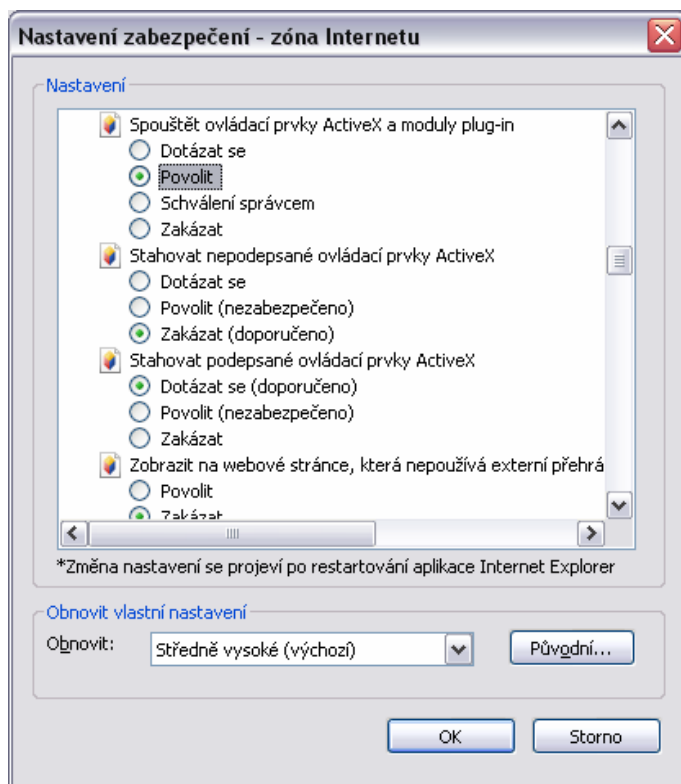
Nastavení zabezpečení - zóna Internetu

Nastavení

Spouštět ovládací prvky ActiveX a moduly plug-in
Dotázat se
Povolit
Schválení správcem
Zakázat
Stahovat nepodepsané ovládací prvky ActiveX
Dotázat se
Povolit (nezabezpečeno)
Zakázat (doporučeno)
Stahovat podepsané ovládací prvky ActiveX
Dotázat se (doporučeno)
Povolit (nezabezpečeno)
Zakázat
Zobrazit na webové stránce, která nepoužívá externí přehrá
Povolit
Zakázat

*Změna nastavení se projeví po restartování aplikace Internet Explorer

Obnovit vlastní nastavení
Obnovit: Středně vysoké (výchozí)
Původní...

OK
Storno